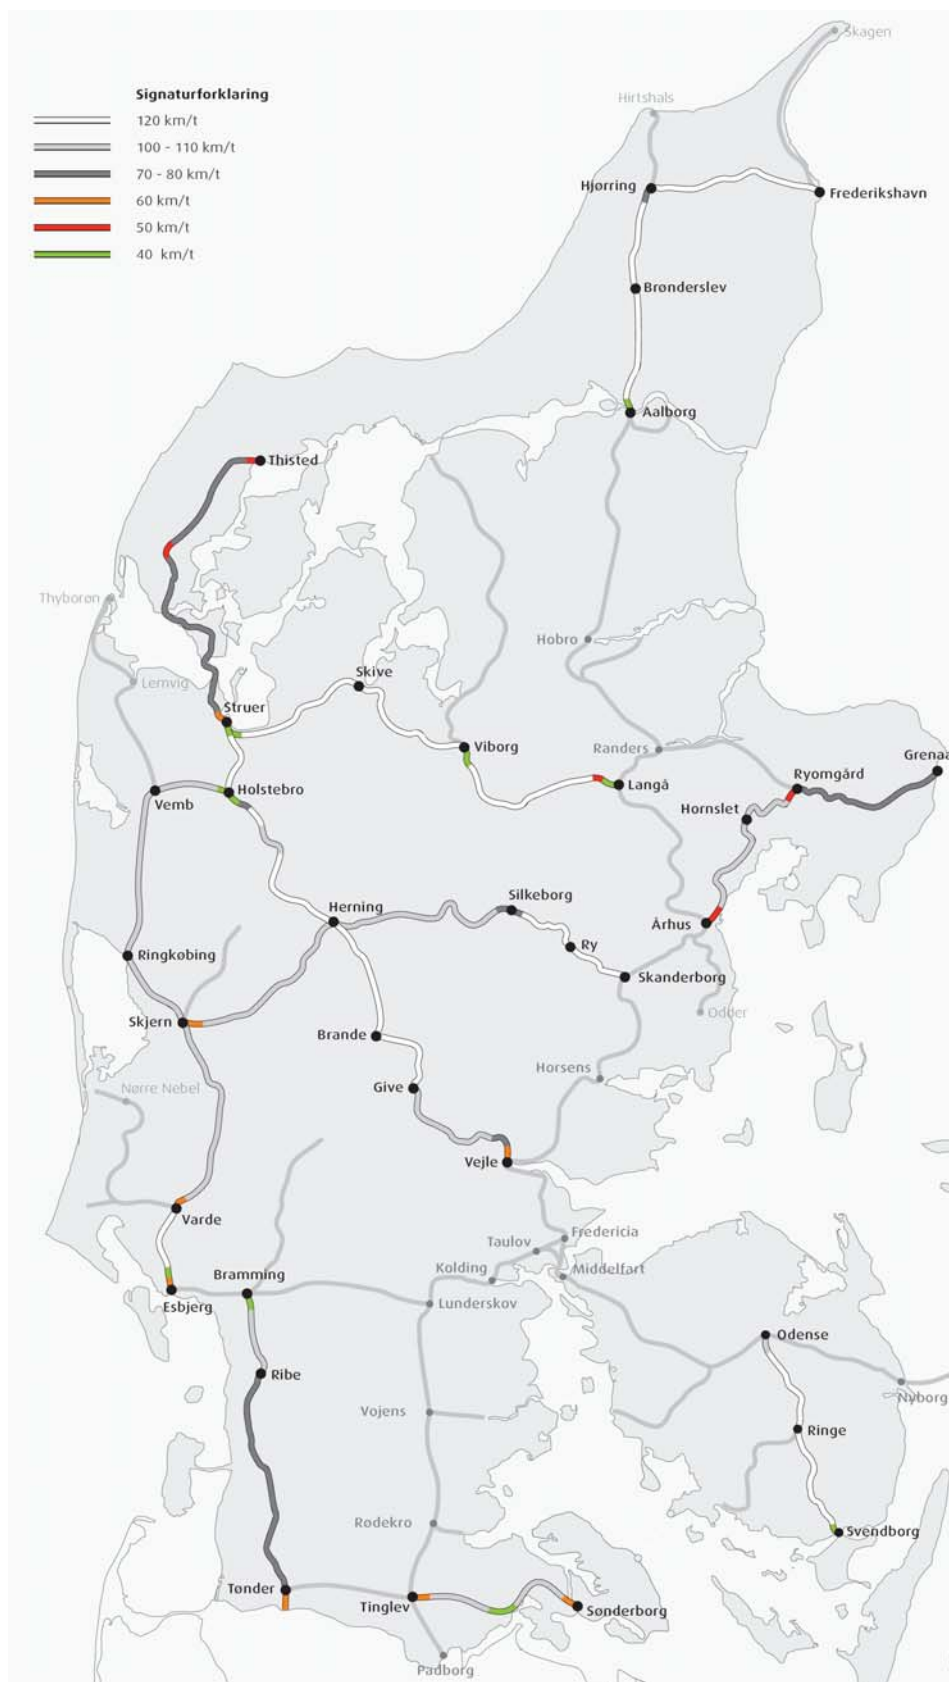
Signaturforklaring
120 km/t
100 - 110 km/t
70 - 80 km/t
60 km/t
50 km/t
40 km/t

Skagen
Hirtshals
Hjørring
Frederikshavn
Brønderslev
Aalborg
Thisted
Thyborøn
Hobro
Lemvig
Skive
Struer
Viborg
Randers
Grenaa
Ryomgård
Vemb
Holstebro
Langå
Hornslet
Herning
Silkeborg
Århus
Ry
Ringkøbing
Skanderborg
Skjern
Odder
Brande
Horsens
Nørre Nebel
Give
Vejle
Varde
Fredericia
Taulov
Kolding
Middelfart
Bramming
Esbjerg
Lunderskov
Odense
Ribe
Nyborg
Vojens
Ringe
Rødekro
Svendborg
Tønder
Tinglev
Sønderborg
Padborg